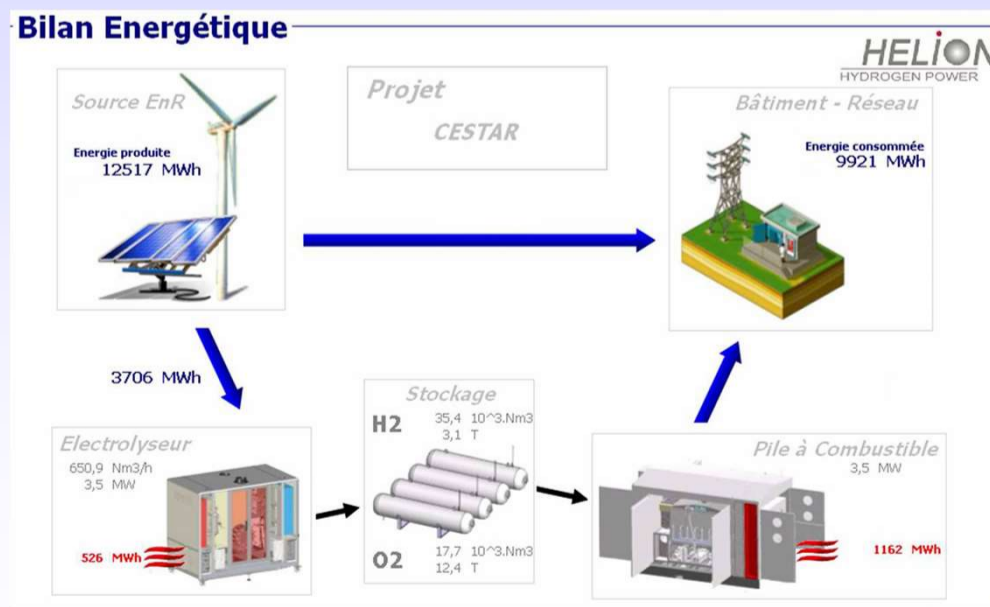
Bilan Energétique

HELION
HYDROGEN POWER

Source EnR

Energie produite
12517 MWh

Projet
CESTAR

Bâtiment - Réseau

Energie consommée
9921 MWh

3706 MWh

Stockage

H2
35,4 10^3.Nm3
3,1 T

O2
17,7 10^3.Nm3
12,4 T

Electrolyseur
650,9 Nm3/h
3,5 MW

526 MWh

Pile à Combustible
3,5 MW

1162 MWh